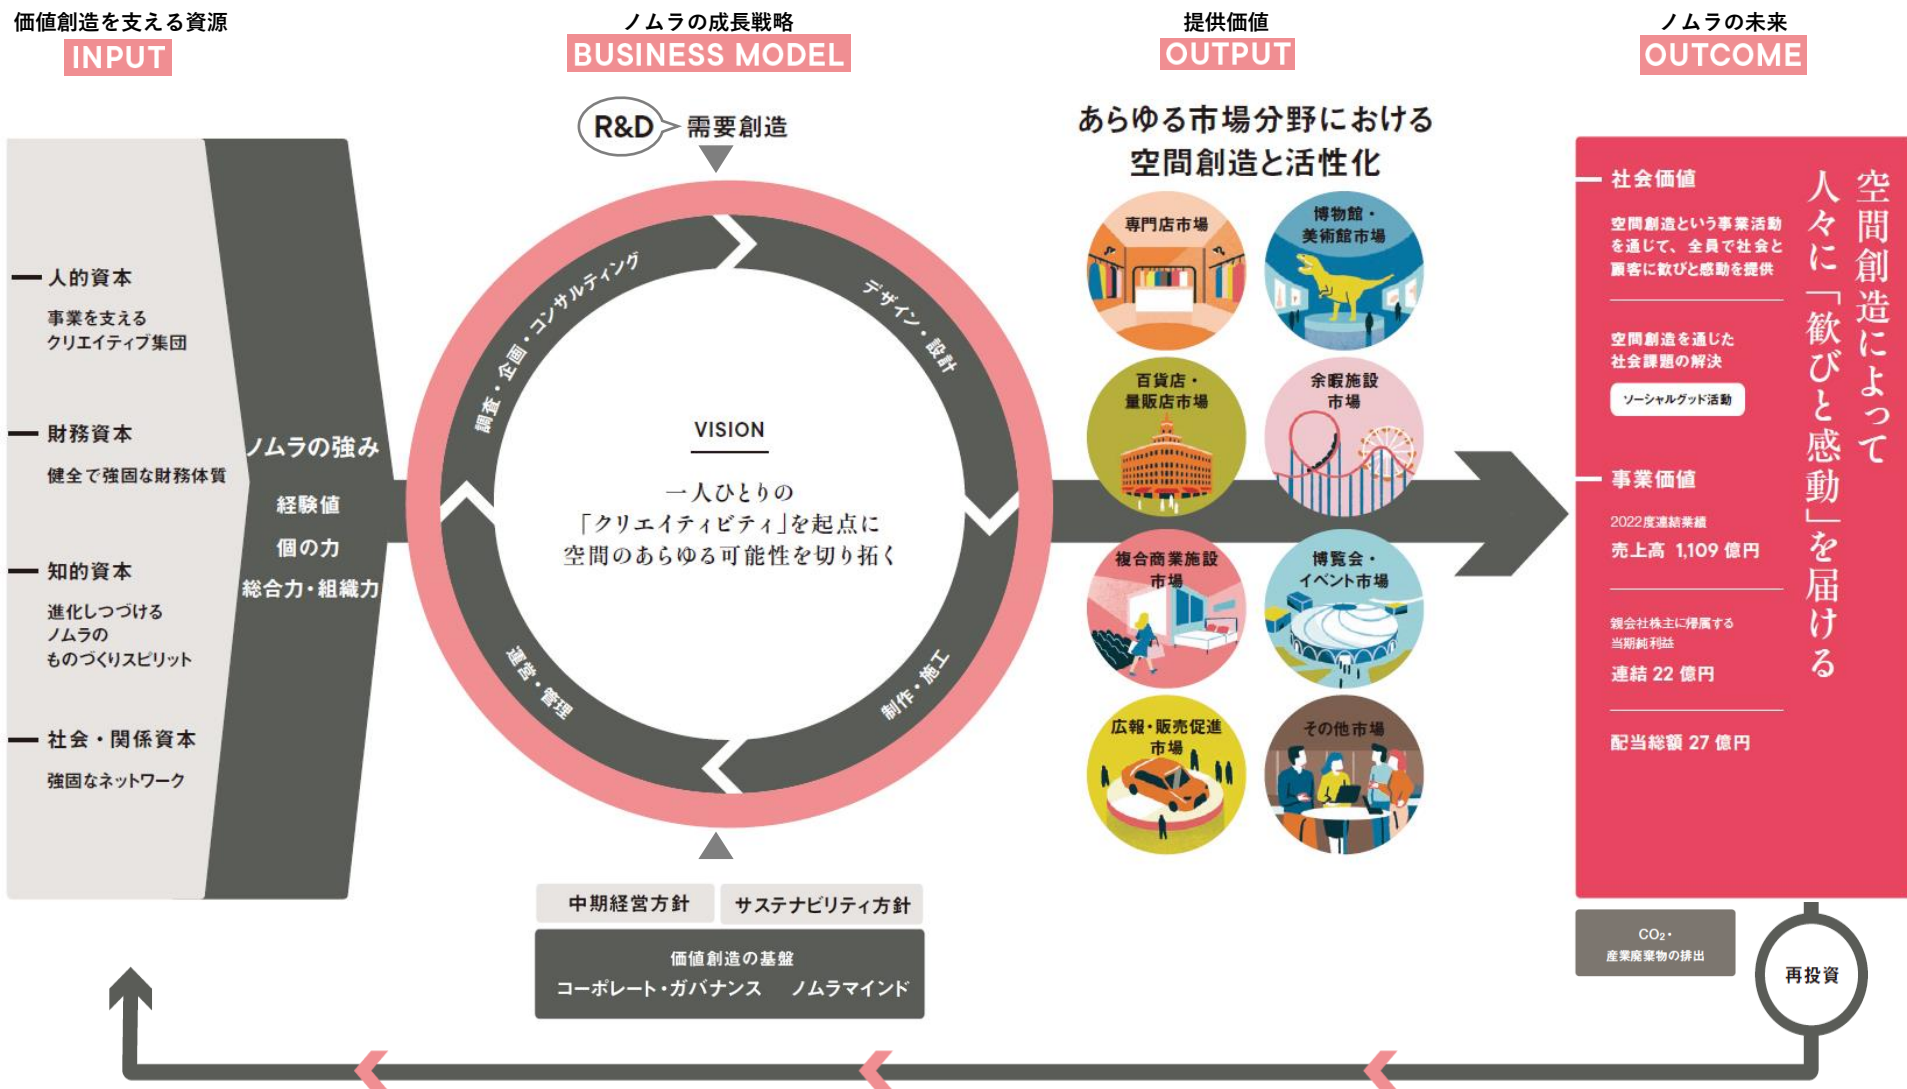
価値創造を支える資源
INPUT

ノムラの成長戦略
BUSINESS MODEL

提供価値
OUTPUT

ノムラの未来
OUTCOME

人的資本
事業を支えるクリエイティブ集団

財務資本
健全で強固な財務体質

知的資本
進化しつづけるノムラのものづくりスピリット

社会・関係資本
強固なネットワーク

ノムラの強み
経験値
個の力
総合力・組織力

R&D 需要創造

調査・企画・コンサルティング
デザイン・設計
制作・施工
運営・管理

VISION
一人ひとりの「クリエイティビティ」を起点に空間のあらゆる可能性を切り拓く

中期経営方針
サステナビリティ方針
価値創造の基盤
コーポレート・ガバナンス　ノムラマインド

あらゆる市場分野における空間創造と活性化

専門店市場
博物館・美術館市場
百貨店・量販店市場
余暇施設市場
複合商業施設市場
博覧会・イベント市場
広報・販売促進市場
その他市場

社会価値
空間創造という事業活動を通じて、全員で社会と顧客に歓びと感動を提供

空間創造を通じた社会課題の解決
ソーシャルグッド活動

事業価値
2022度連結業績
売上高 1,109 億円

親会社株主に帰属する当期純利益
連結 22 億円

配当総額 27 億円

空間創造によって人々に「歓びと感動」を届ける

$CO_2$・産業廃棄物の排出

再投資